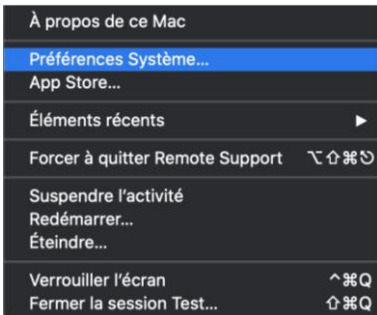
À propos de ce Mac

Préférences Système...
App Store...

Éléments récents ▶

Forcer à quitter Remote Support ⌥⇧⌘⎋

Suspendre l'activité
Redémarrer...
Éteindre...

Verrouiller l'écran ^⌘Q
Fermer la session Test... ⇧⌘Q